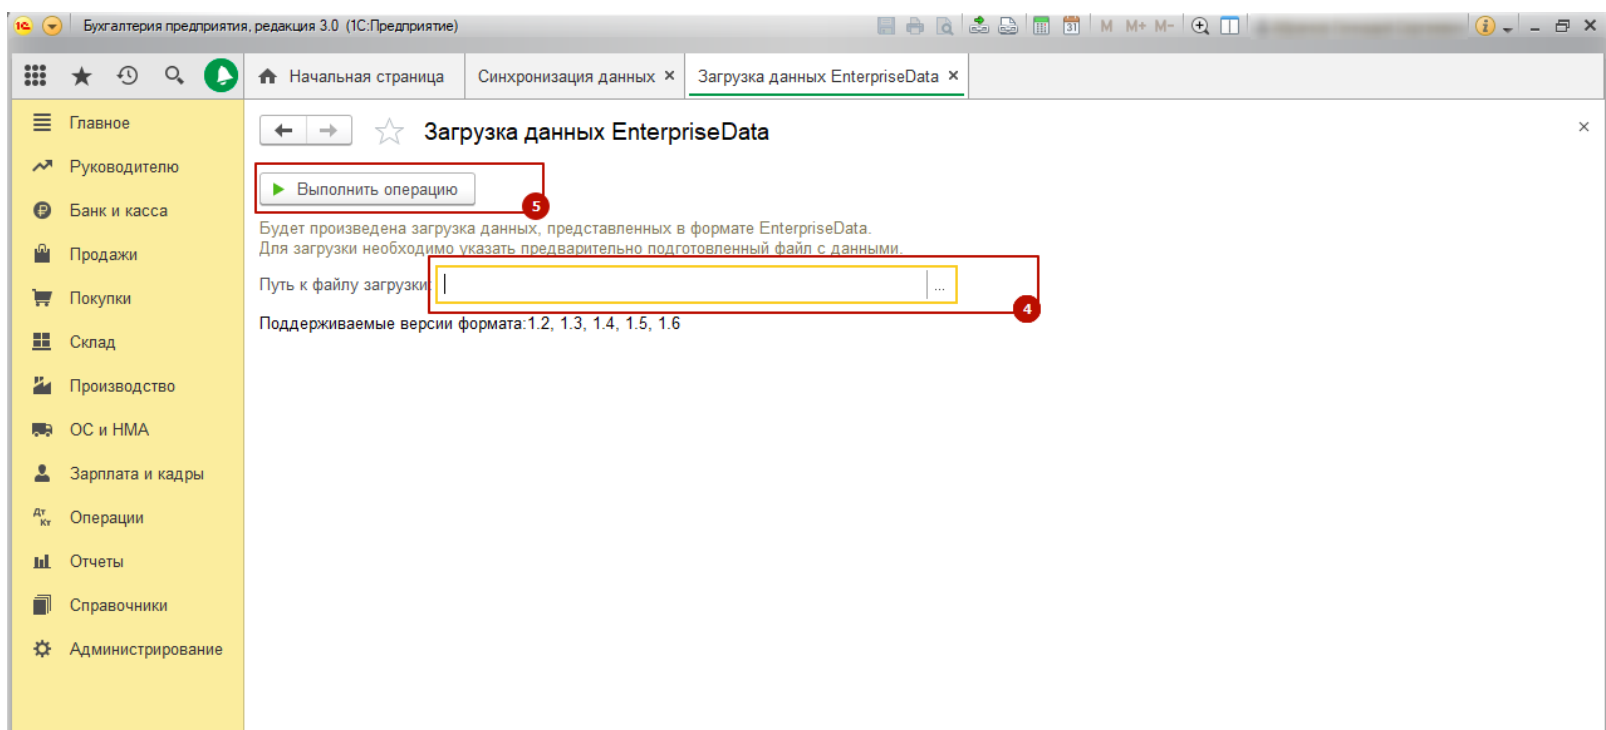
Бухгалтерия предприятия, редакция 3.0 (1С:Предприятие)

M M+ M-

Начальная страница
Синхронизация данных ×
Загрузка данных EnterpriseData ×

Главное
Руководителю
Банк и касса
Продажи
Покупки
Склад
Производство
ОС и НМА
Зарплата и кадры
Операции
Отчеты
Справочники
Администрирование

Загрузка данных EnterpriseData

×

Выполнить операцию

5

Будет произведена загрузка данных, представленных в формате EnterpriseData.
Для загрузки необходимо указать предварительно подготовленный файл с данными.

Путь к файлу загрузки: ...

4

Поддерживаемые версии формата:1.2, 1.3, 1.4, 1.5, 1.6